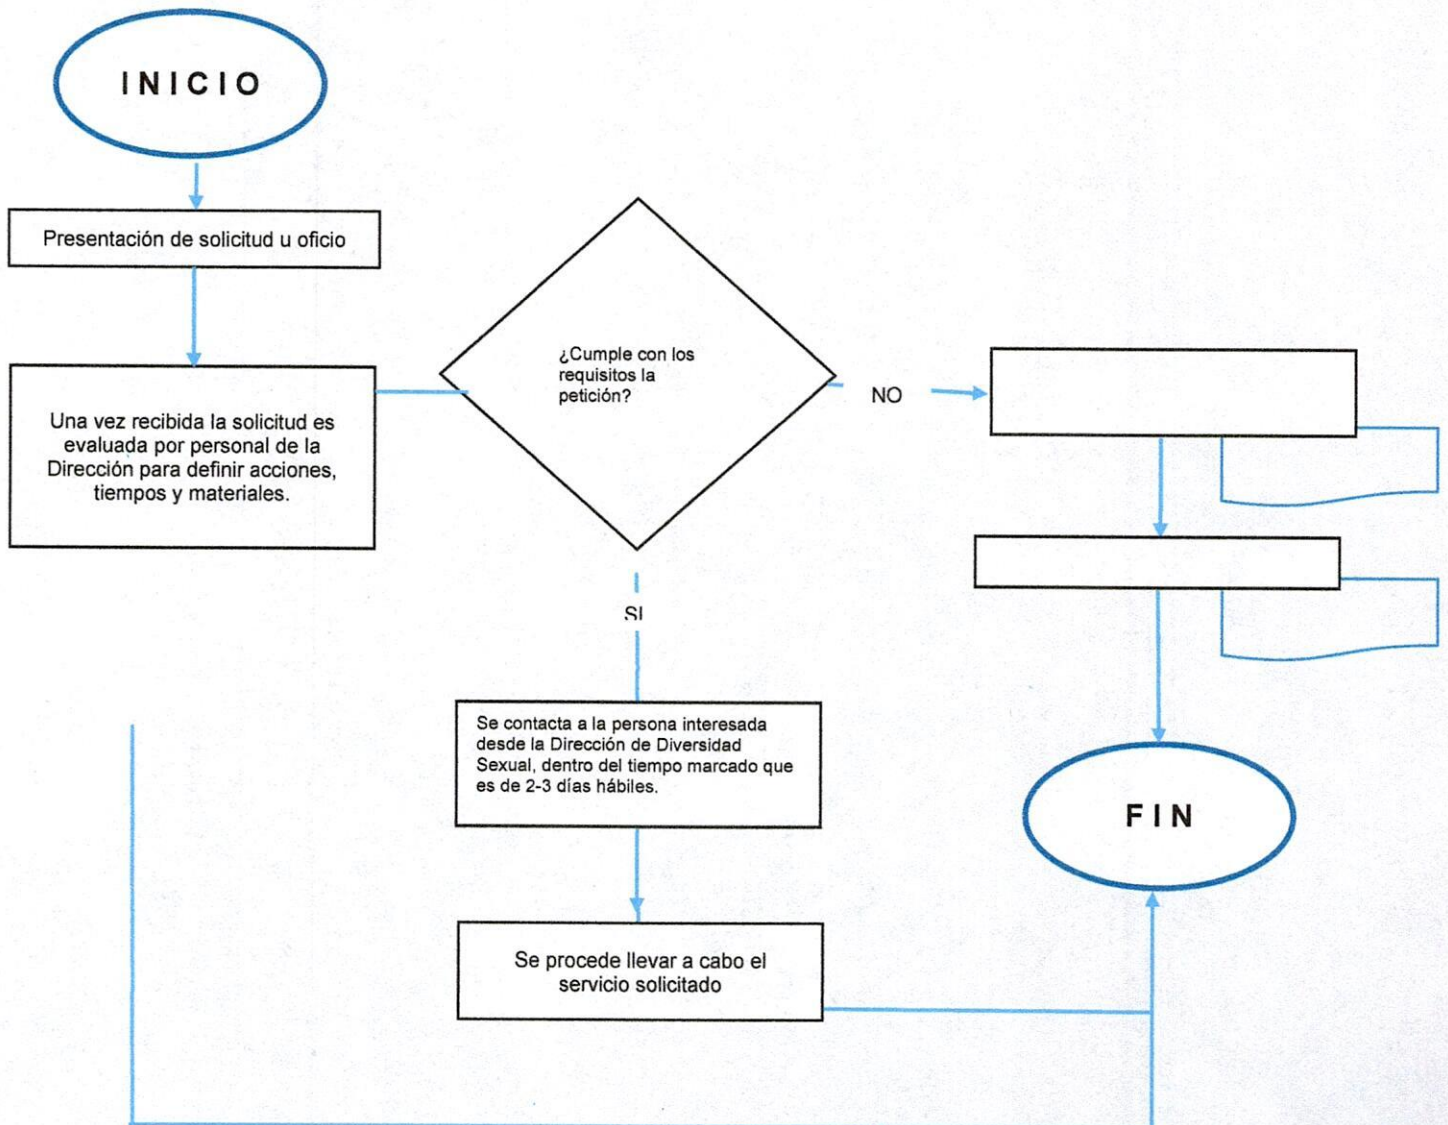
INICIO

Presentación de solicitud u oficio

Una vez recibida la solicitud es evaluada por personal de la Dirección para definir acciones, tiempos y materiales.

¿Cumple con los requisitos la petición?

NO

SI

Se contacta a la persona interesada desde la Dirección de Diversidad Sexual, dentro del tiempo marcado que es de 2-3 días hábiles.

Se procede llevar a cabo el servicio solicitado

FIN